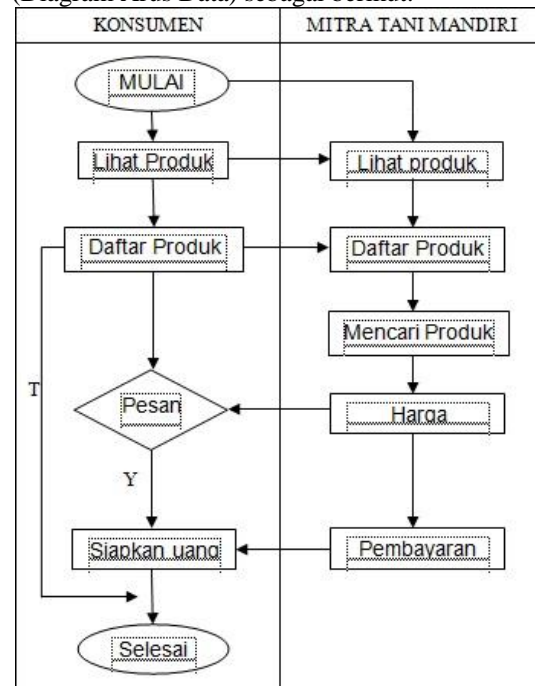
(Diagram Alus Data) sebagai berikut.

KONSUMEN

MITRA TANI MANDIRI

MULAI

Lihat Produk

Lihat produk

Daftar Produk

Daftar Produk

Mencari Produk

T

Pesan

Harga

Y

Siapkan uang

Pembayaran

Selesai